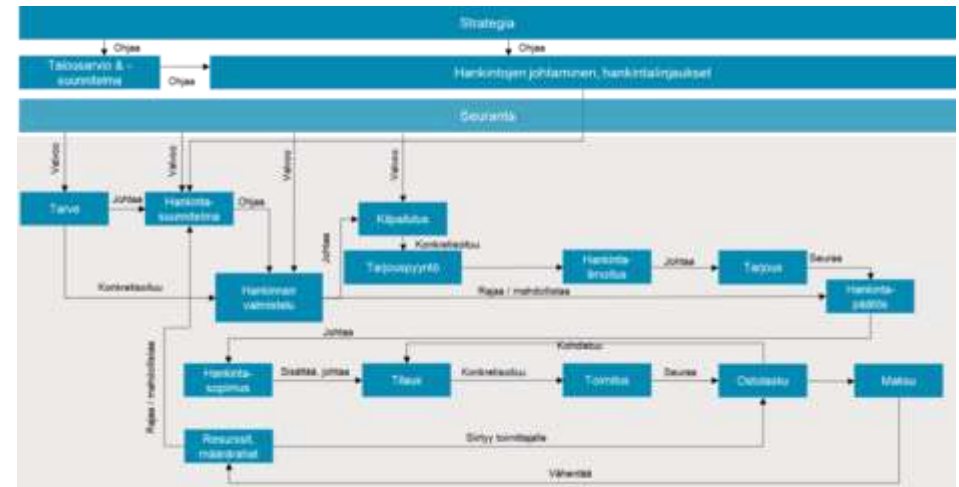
Strategia

Ohjaa

Ohjaa

Talousarvio & -suunnitelma

Ohjaa

Hankintojen johtaminen, hankintalinjaukset

Seuranta

Valvoo

Valvoo

Valvoo

Valvoo

Tarve

Johtaa

Hankinta-suunnitelma

Ohjaa

Kilpailutus

Johtaa

Konkretisoituu

Tarjouspyyntö

Hankinta-ilmoitus

Johtaa

Tarjous

Seuraa

Konkretisoituu

Hankinnan valmistelu

Rajaa / mahdollistaa

Hankinta-päätös

Johtaa

Kohdistuu

Hankinta-sopimus

Sisältää, johtaa

Tilaus

Konkretisoituu

Toimitus

Seuraa

Ostolasku

Maksu

Rajaa / mahdollistaa

Resurssit, määrärahat

Siirtyy toimittajalle

Vähentää